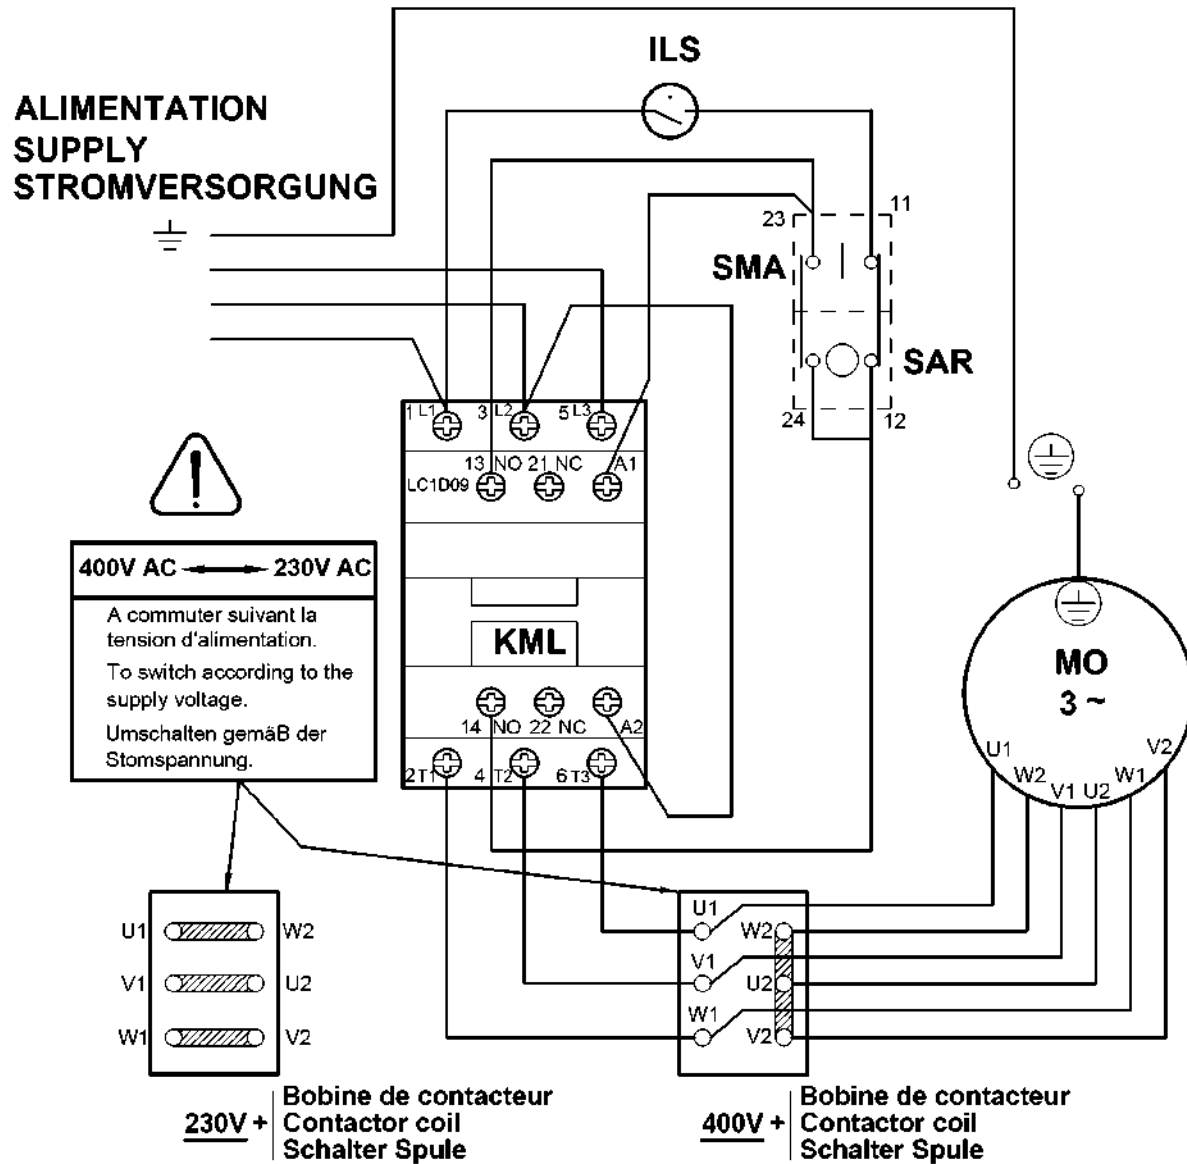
ILS

ALIMENTATION
SUPPLY
STROMVERSORGUNG

23
11
SMA
SAR
24
12

1 L1
3 L2
5 L3
13 NO 21 NC A1
LC1D09

400V AC 230V AC
A commuter suivant la tension d'alimentation.
To switch according to the supply voltage.
Umschalten gemäB der Stomspannung.

KML

14 NO 22 NC A2
2T1 4 T2 6 T3

MO
3 ~
U1 W2 V1 U2 W1 V2

U1 W2
V1 U2
W1 V2

U1 W2
V1 U2
W1 V2

230V + Bobine de contacteur
Contactor coil
Schalter Spule

400V + Bobine de contacteur
Contactor coil
Schalter Spule